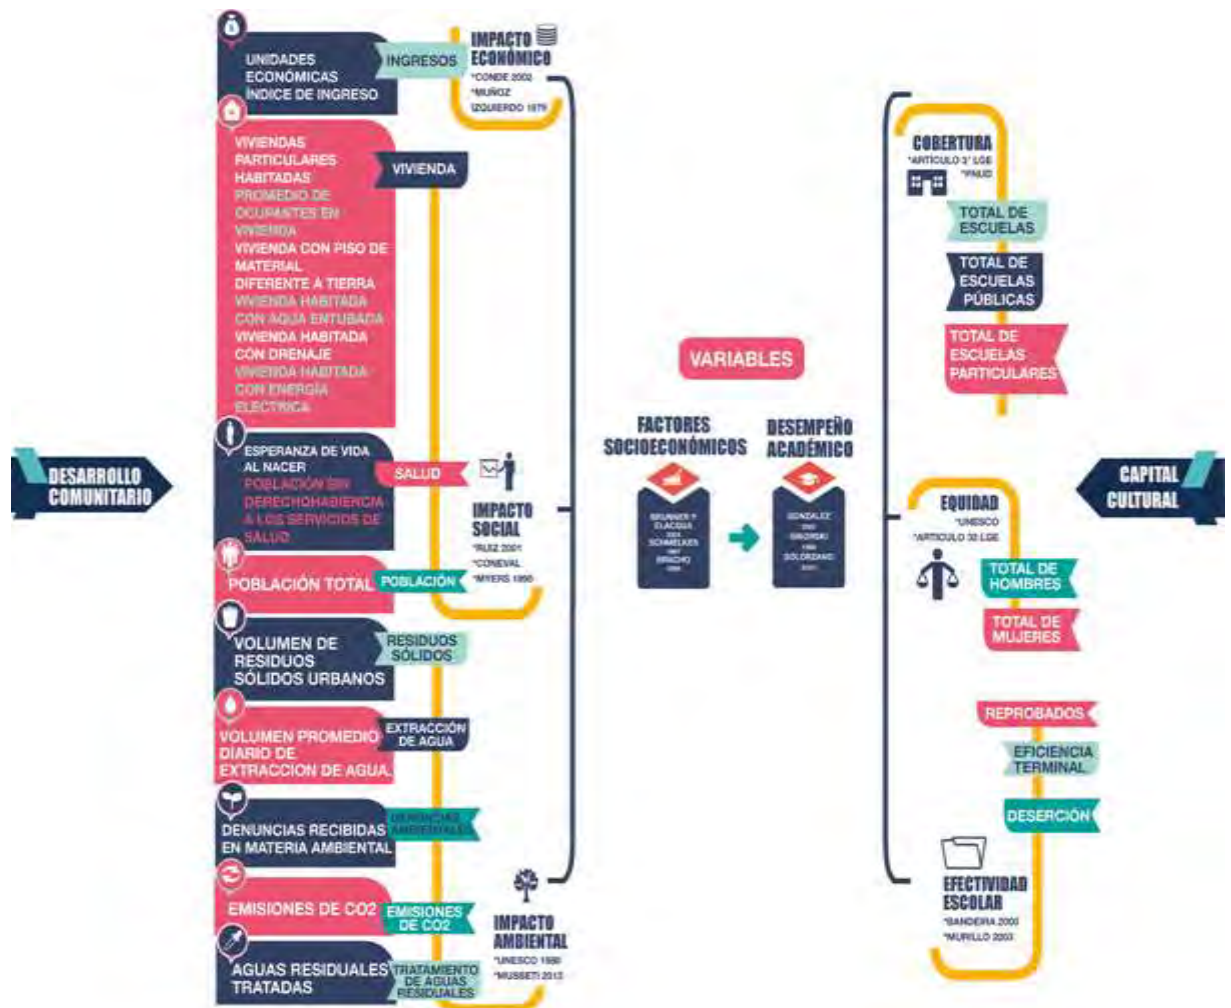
DESARROLLO COMUNITARIO

UNIDADES ECONÓMICAS ÍNDICE DE INGRESO

INGRESOS

IMPACTO ECONÓMICO
*CONDE 2002
*MUÑOZ IZQUIERDO 1979

VIVIENDAS PARTICULARES HABITADAS
PROMEDIO DE OCUPANTES EN VIVIENDA
VIVIENDA CON PISO DE MATERIAL DIFERENTE A TIERRA
VIVIENDA HABITADA CON AGUA ENTUBADA
VIVIENDA HABITADA CON DRENAJE
VIVIENDA HABITADA CON ENERGÍA ELÉCTRICA

VIVIENDA

ESPERANZA DE VIDA AL NACER
POBLACIÓN SIN DERECHOHABIENCIA A LOS SERVICIOS DE SALUD

SALUD

IMPACTO SOCIAL
*RUIZ 2001
*CONEVAL
*MYERS 1995

POBLACIÓN TOTAL

POBLACIÓN

VOLUMEN DE RESIDUOS SÓLIDOS URBANOS

RESIDUOS SÓLIDOS

VOLUMEN PROMEDIO DIARIO DE EXTRACCION DE AGUA.

EXTRACCIÓN DE AGUA

DENUNCIAS RECIBIDAS EN MATERIA AMBIENTAL

DENUNCIAS AMBIENTALES

EMISIONES DE CO2

EMISIONES DE CO2

AGUAS RESIDUALES TRATADAS

TRATAMIENTO DE AGUAS RESIDUALES

IMPACTO AMBIENTAL
*UNESCO 1990
*MUSSETI 2013

VARIABLES

FACTORES SOCIOECONÓMICOS

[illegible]

DESEMPEÑO ACADÉMICO

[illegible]

CAPITAL CULTURAL

COBERTURA
*ARTICULO 3° LGE
*PAUD

TOTAL DE ESCUELAS

TOTAL DE ESCUELAS PÚBLICAS

TOTAL DE ESCUELAS PARTICULARES

EQUIDAD
*UNESCO
*ARTICULO 32 LGE

TOTAL DE HOMBRES

TOTAL DE MUJERES

REPROBADOS

EFICIENCIA TERMINAL

DESERCIÓN

EFECTIVIDAD ESCOLAR
*BANDEIRA 2000
*MURILLO 2003